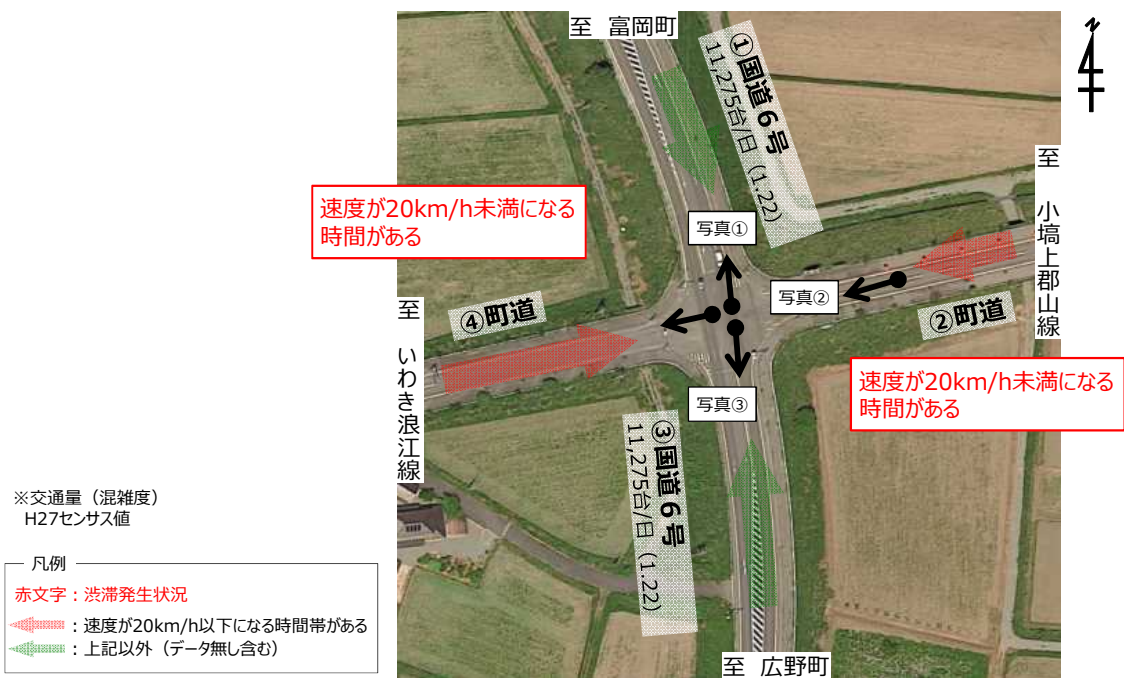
至 富岡町

①国道６号
11,275台/日（1.22）

速度が20km/h未満になる時間がある

写真①

至 小塙上郡山線

写真②

至 いわき浪江線

④町道

②町道

速度が20km/h未満になる時間がある

写真③

③国道６号
11,275台/日（1.22）

※交通量（混雑度）
H27センサス値

凡例
赤文字：渋滞発生状況
：速度が20km/h以下になる時間帯がある
：上記以外（データ無し含む）

至 広野町